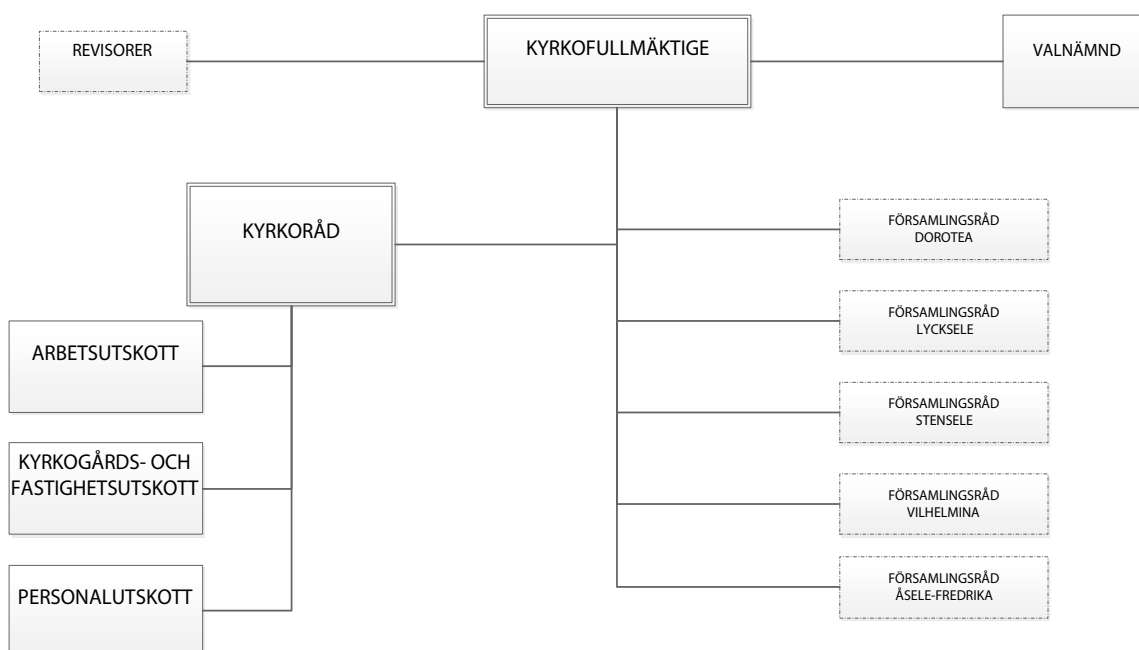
REVISORER

KYRKOFULLMÄKTIGE

VALNÄMND

KYRKORÅD

FÖRSAMLINGSRÅD
DOROTEA

FÖRSAMLINGSRÅD
LYCKSELE

FÖRSAMLINGSRÅD
STENSELE

FÖRSAMLINGSRÅD
VILHELMINA

FÖRSAMLINGSRÅD
ÅSELE-FREDRIKA

ARBETSUTSKOTT

KYRKOGÅRDS- OCH FASTIGHETSUTSKOTT

PERSONALUTSKOTT